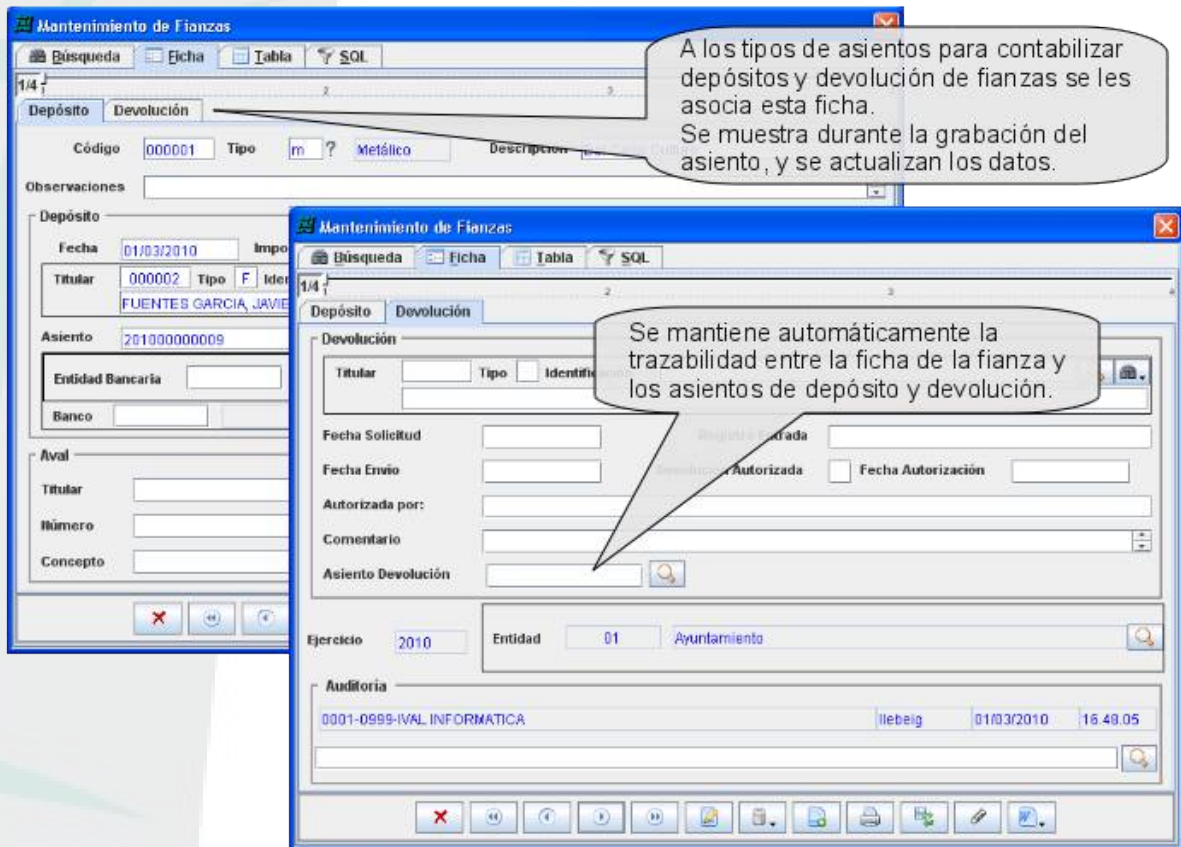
Mantenimiento de Fianzas

Búsqueda | Ficha | Tabla | SQL

1/4

Depósito | Devolución

Código 000001 Tipo m ? Metálico Descripción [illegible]

Observaciones

Depósito

Fecha 01/03/2010 Impo

Titular 000002 Tipo F Iden
FUENTES GARCIA, JAVIE

Asiento 201000000009

Entidad Bancaria

Banco

Aval

Titular

Número

Concepto

A los tipos de asientos para contabilizar depósitos y devolución de fianzas se les asocia esta ficha.
Se muestra durante la grabación del asiento, y se actualizan los datos.

Mantenimiento de Fianzas

Búsqueda | Ficha | Tabla | SQL

1/4

Depósito | Devolución

Devolución

Titular Tipo Identifi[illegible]

Se mantiene automáticamente la trazabilidad entre la ficha de la fianza y los asientos de depósito y devolución.

Fecha Solicitud

Registro Entrada

Fecha Envio

Devolución Autorizada

Fecha Autorización

Autorizada por:

Comentario

Asiento Devolución

Ejercicio 2010

Entidad 01 Ayuntamiento

Auditoria

0001-0999-IVAL INFORMATICA llebeig 01/03/2010 16.48.05